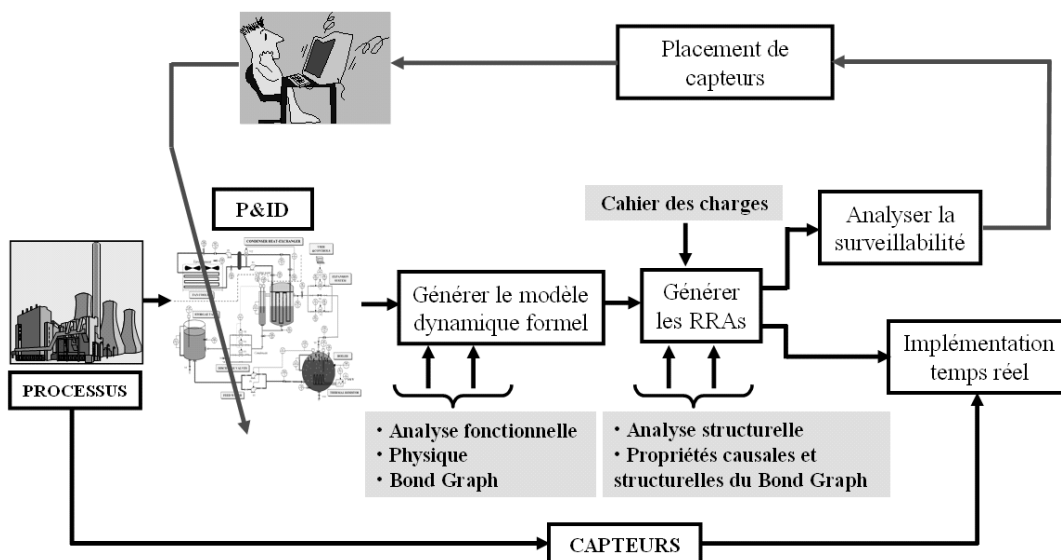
Placement de capteurs

P&ID

Cahier des charges

Analyser la surveillabilité

Générer le modèle dynamique formel

Générer les RRAs

Implémentation temps réel

PROCESSUS

• Analyse fonctionnelle
• Physique
• Bond Graph

• Analyse structurelle
• Propriétés causales et structurelles du Bond Graph

CAPTEURS